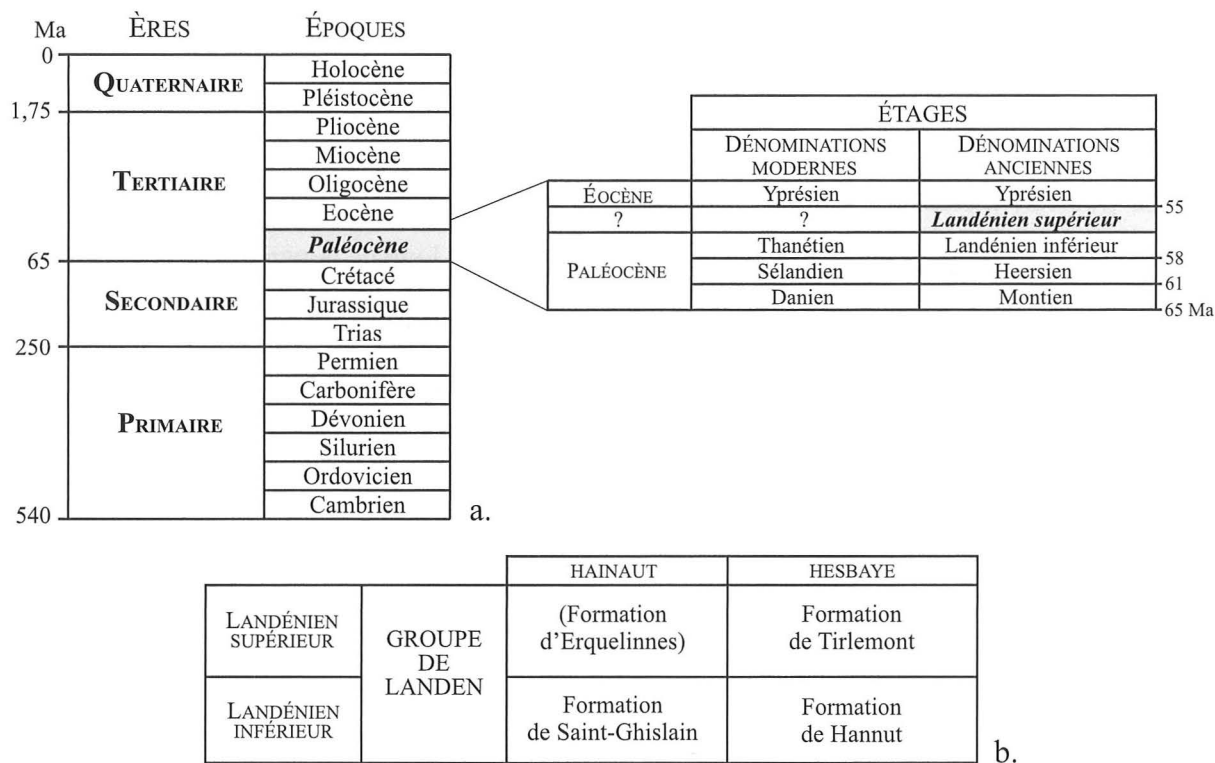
| Ma | ÈRES | ÉPOQUES |
|---|---|---|
| 0 | QUATERNAIRE | Holocène |
| | | Pléistocène |
| 1,75 | TERTIAIRE | Pliocène |
| | | Miocène |
| | | Oligocène |
| | | Eocène |
| | | ***Paléocène*** |
| 65 | SECONDAIRE | Crétacé |
| | | Jurassique |
| | | Trias |
| 250 | PRIMAIRE | Permien |
| | | Carbonifère |
| | | Dévonien |
| | | Silurien |
| | | Ordovicien |
| | | Cambrien |
| 540 | | |

| | ÉTAGES: DÉNOMINATIONS MODERNES | ÉTAGES: DÉNOMINATIONS ANCIENNES | |
|---|---|---|---|
| ÉOCÈNE | Yprésien | Yprésien | 55 |
| ? | ? | ***Landénien supérieur*** | |
| PALÉOCÈNE | Thanétien | Landénien inférieur | 58 |
| PALÉOCÈNE | Sélandien | Heersien | 61 |
| PALÉOCÈNE | Danien | Montien | 65 Ma |

a.

| | | HAINAUT | HESBAYE |
|---|---|---|---|
| LANDÉNIEN SUPÉRIEUR | GROUPE DE LANDEN | (Formation d'Erquelinnes) | Formation de Tirlemont |
| LANDÉNIEN INFÉRIEUR | GROUPE DE LANDEN | Formation de Saint-Ghislain | Formation de Hannut |

b.